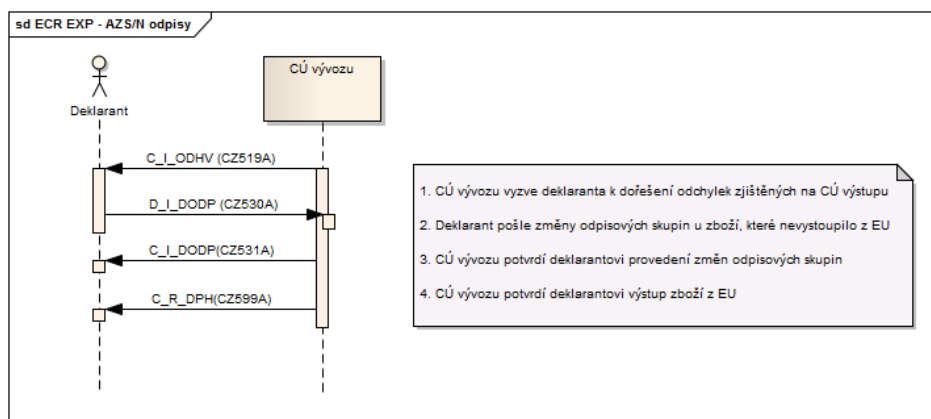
sd ECR EXP - AZS/N odpisy

Deklarant

CÚ vývozu

C_I_ODHV (CZ519A)

D_I_DODP (CZ530A)

C_I_DODP(CZ531A)

C_R_DPH(CZ599A)

1. CÚ vývozu vyzve deklaranta k dořešení odchylek zjištěných na CÚ výstupu

2. Deklarant pošle změny odpisových skupin u zboží, které nevystoupilo z EU

3. CÚ vývozu potvrdí deklarantovi provedení změn odpisových skupin

4. CÚ vývozu potvrdí deklarantovi výstup zboží z EU